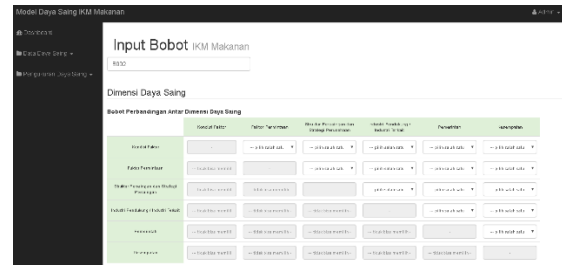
Model Daya Saing IKM Makanan

Admin

Dashboard

Data Daya Saing

Pengukuran Daya Saing

Input Bobot IKM Makanan

5830

Dimensi Daya Saing

Bobot Perbandingan Antar Dimensi Daya Saing

| | Kondisi Faktor | Faktor Permintaan | Struktur Persaingan dan Strategi Perusahaan | Industri Pendukung / Industri Terkait | Pemerintah | Kesempatan |
|---|---|---|---|---|---|---|
| Kondisi Faktor | - | -- pilih salah satu -- | -- pilih salah satu -- | -- pilih salah satu -- | -- pilih salah satu -- | -- pilih salah satu -- |
| Faktor Permintaan | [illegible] | | -- pilih salah satu -- | -- pilih salah satu -- | -- pilih salah satu -- | -- pilih salah satu -- |
| Struktur Persaingan dan Strategi Perusahaan | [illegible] | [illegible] | | -- pilih salah satu -- | -- pilih salah satu -- | -- pilih salah satu -- |
| Industri Pendukung / Industri Terkait | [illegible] | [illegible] | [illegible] | | -- pilih salah satu -- | -- pilih salah satu -- |
| Pemerintah | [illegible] | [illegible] | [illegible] | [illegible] | - | -- pilih salah satu -- |
| Kesempatan | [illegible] | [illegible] | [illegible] | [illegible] | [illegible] | - |